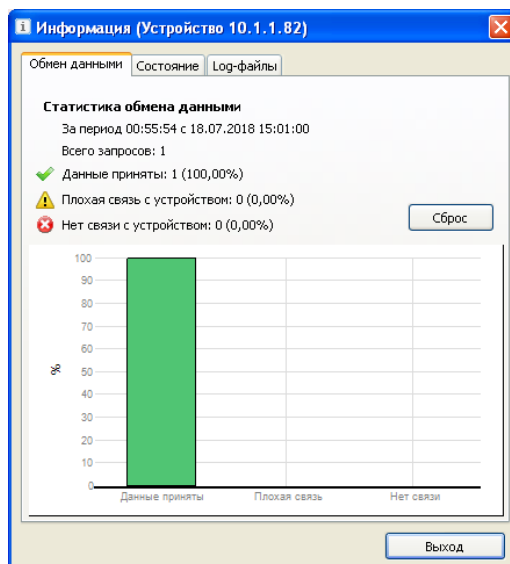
Информация (Устройство 10.1.1.82)

Обмен данными | Состояние | Log-файлы

Статистика обмена данными

За период 00:55:54 с 18.07.2018 15:01:00

Всего запросов: 1

Данные приняты: 1 (100,00%)

Плохая связь с устройством: 0 (0,00%)

Нет связи с устройством: 0 (0,00%)

Сброс

100
90
80
70
60
50
40
30
20
10
0

%

Данные приняты
Плохая связь
Нет связи

Выход